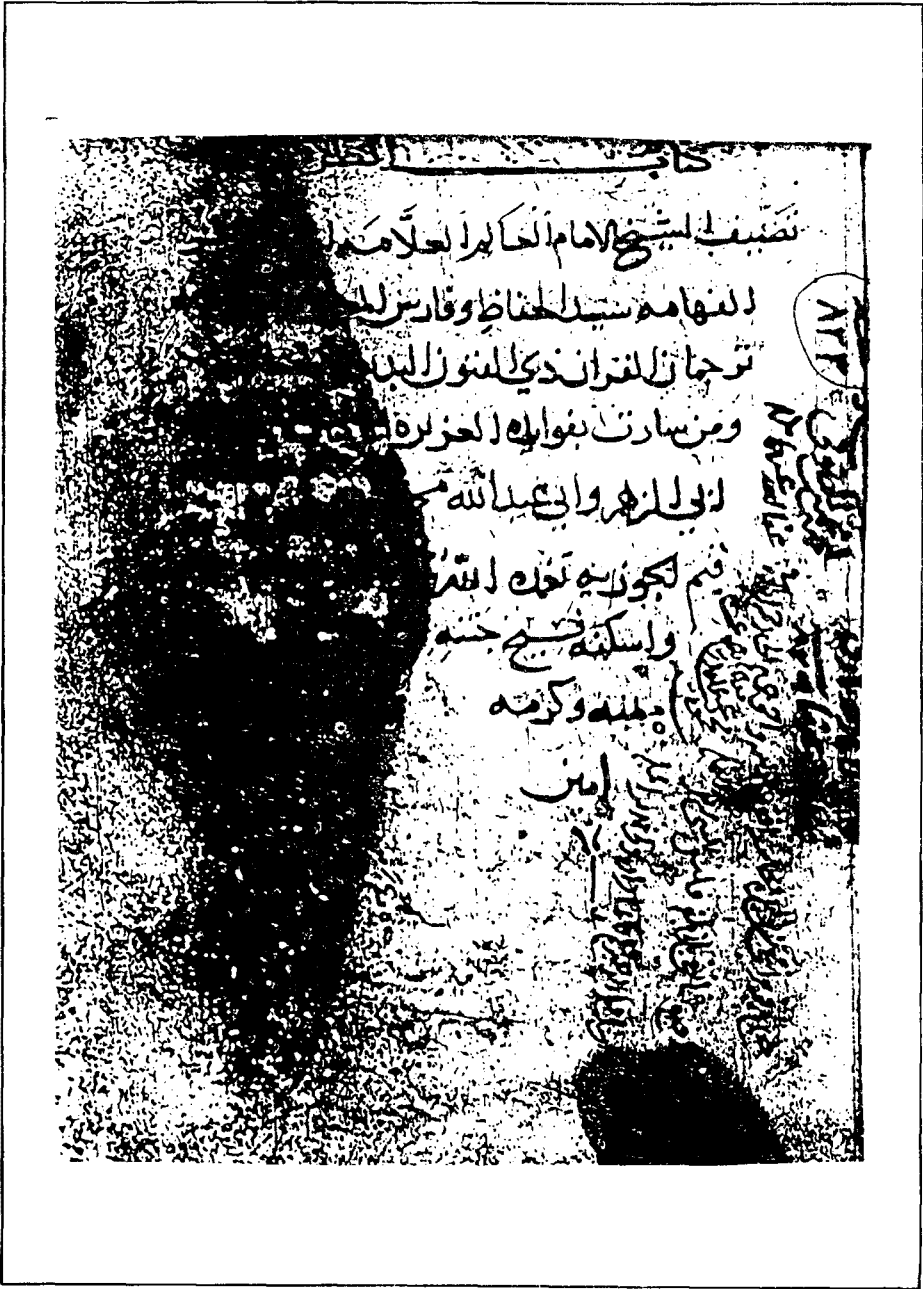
كتاب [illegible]

تصنيف الشيخ الامام العالم العلامة

الفهامة سيد الحفاظ وفارس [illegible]

ترجمان القران ذي الفنون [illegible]

ومن سارت بفوايده الحزيرة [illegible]

ابي الفرج وابي عبد الله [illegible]

ثم الجوزية تغمده الله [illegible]

واسكنه فسيح جنته

بمنه وكرمه

امين

٨٢٣

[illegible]